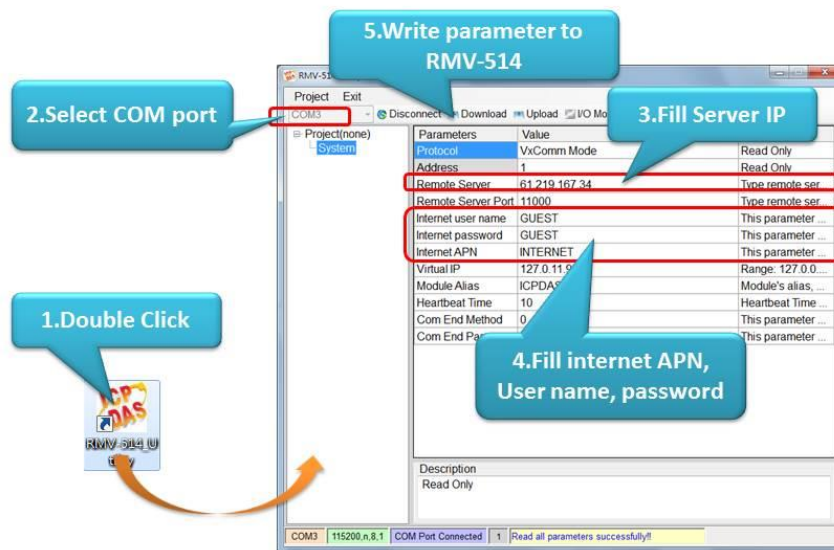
5.Write parameter to RMV-514

2.Select COM port

3.Fill Server IP

1.Double Click

4.Fill internet APN, User name, password

RMV-51

Project Exit

COM3 Disconnect Download Upload I/O Mo

Project(none)
System

| Parameters | Value | |
|---|---|---|
| Protocol | VxComm Mode | Read Only |
| Address | 1 | Read Only |
| Remote Server | 61.219.167.34 | Type remote ser... |
| Remote Server Port | 11000 | Type remote ser... |
| Internet user name | GUEST | This parameter ... |
| Internet password | GUEST | This parameter ... |
| Internet APN | INTERNET | This parameter ... |
| Virtual IP | 127.0.11.9 | Range: 127.0.0.... |
| Module Alias | ICPDAS | Module's alias, ... |
| Heartbeat Time | 10 | Heartbeat Time ... |
| Com End Method | 0 | This parameter ... |
| Com End Pa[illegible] | | This parameter ... |

Description
Read Only

ICP DAS
RMV-514_Utility

COM3 | 115200,n,8,1 | COM Port Connected | 1 | Read all parameters successfully!!